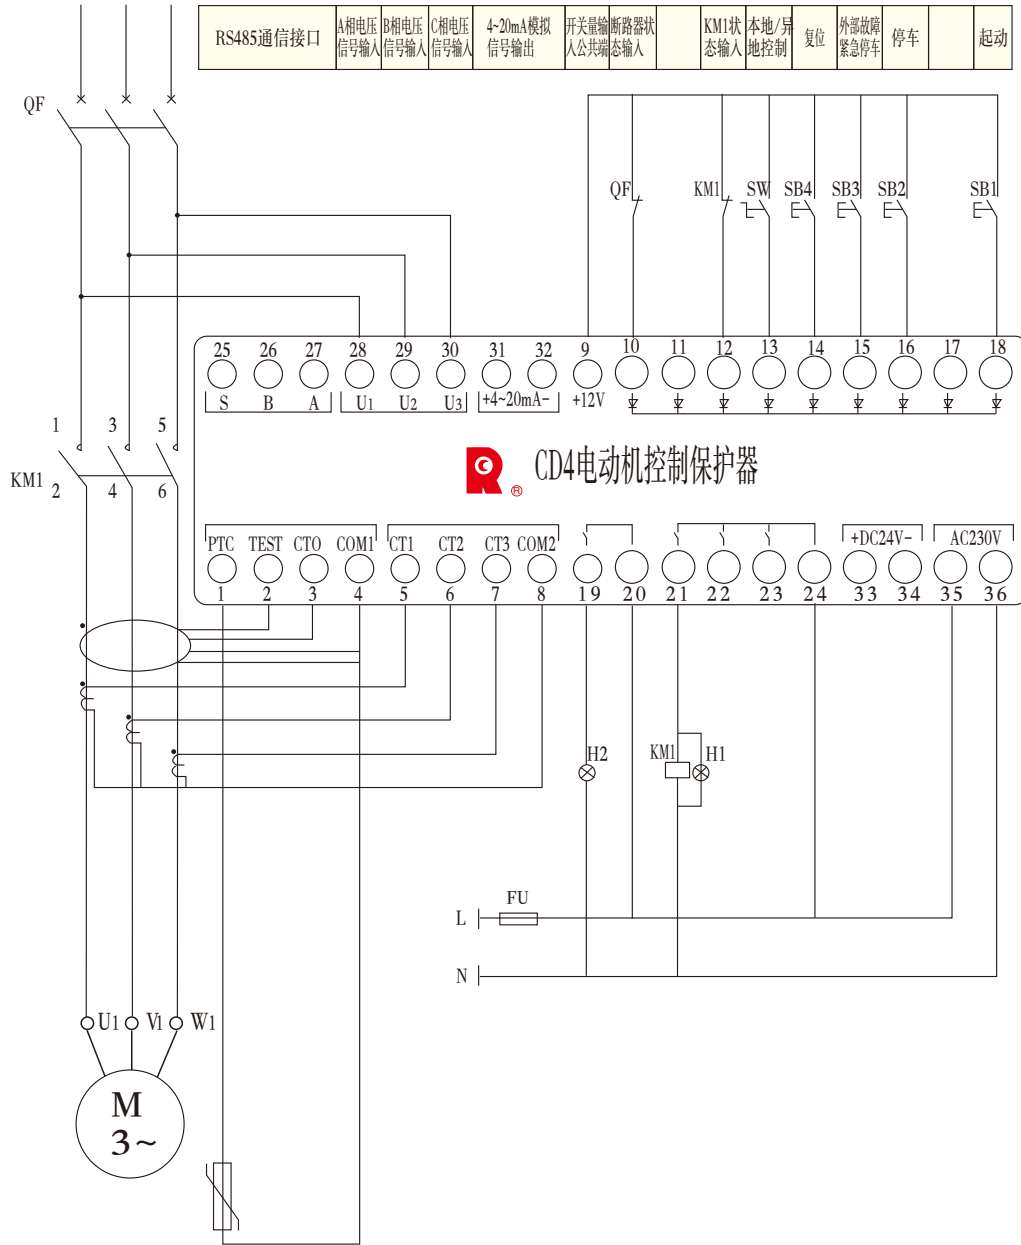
| RS485通信接口 | A相电压信号输入 | B相电压信号输入 | C相电压信号输入 | 4~20mA模拟信号输出 | 开关量输入公共端 | 断路器状态输入 | | KM1状态输入 | 本地/异地控制 | 复位 | 外部故障紧急停车 | 停车 | | 起动 |
|---|---|---|---|---|---|---|---|---|---|---|---|---|---|---|

QF

QF KM1 SW SB4 SB3 SB2 SB1

25 26 27 28 29 30 31 32 9 10 11 12 13 14 15 16 17 18

S B A U1 U2 U3 +4~20mA- +12V

1 3 5

KM1 2 4 6

CD4电动机控制保护器

PTC TEST CTO COM1 CT1 CT2 CT3 COM2 +DC24V- AC230V

1 2 3 4 5 6 7 8 19 20 21 22 23 24 33 34 35 36

H2 KM1 H1

FU

L

N

U1 V1 W1

M
3~